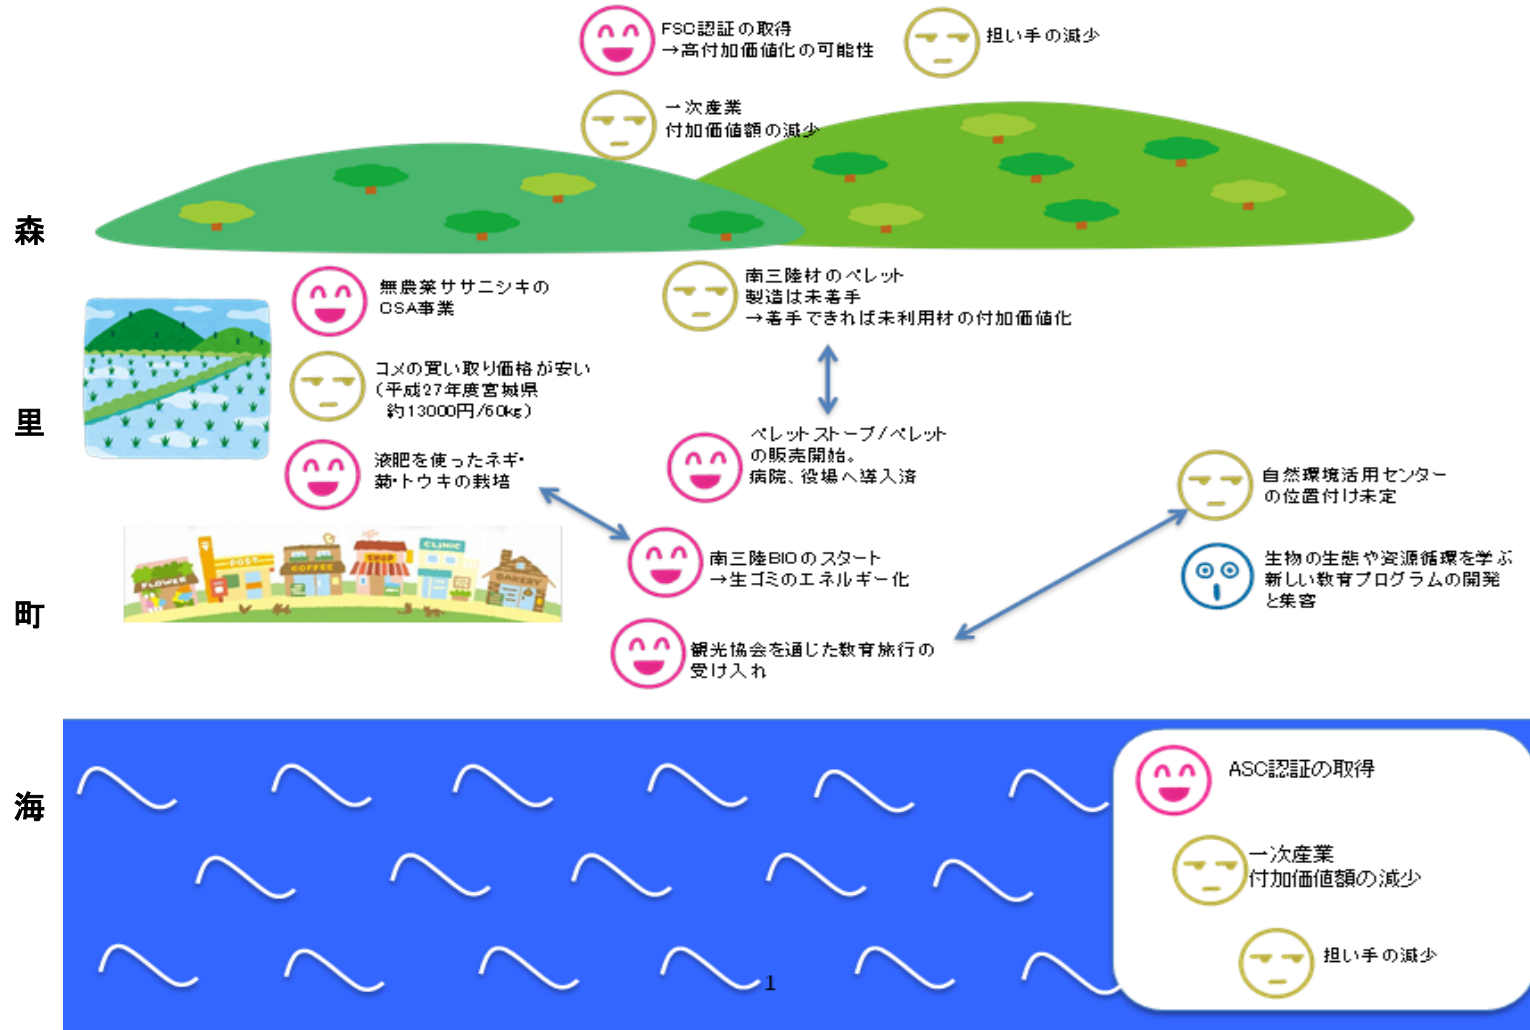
FSC認証の取得
→高付加価値化の可能性

担い手の減少

一次産業
付加価値額の減少

森

南三陸材のペレット
製造は未着手
→着手できれば未利用材の付加価値化

無農薬ササニシキの
CSA事業

コメの買い取り価格が安い
（平成27年度宮城県
約13000円/60kg）

里

ペレットストーブ/ペレット
の販売開始。
病院、役場へ導入済

液肥を使ったネギ・
菊・トウキの栽培

自然環境活用センター
の位置付け未定

FLOWER POST COFFEE SHOP CLINIC BAKERY

南三陸BIOのスタート
→生ゴミのエネルギー化

生物の生態や資源循環を学ぶ
新しい教育プログラムの開発
と集客

町

観光協会を通じた教育旅行の
受け入れ

海

ASC認証の取得

一次産業
付加価値額の減少

担い手の減少

1